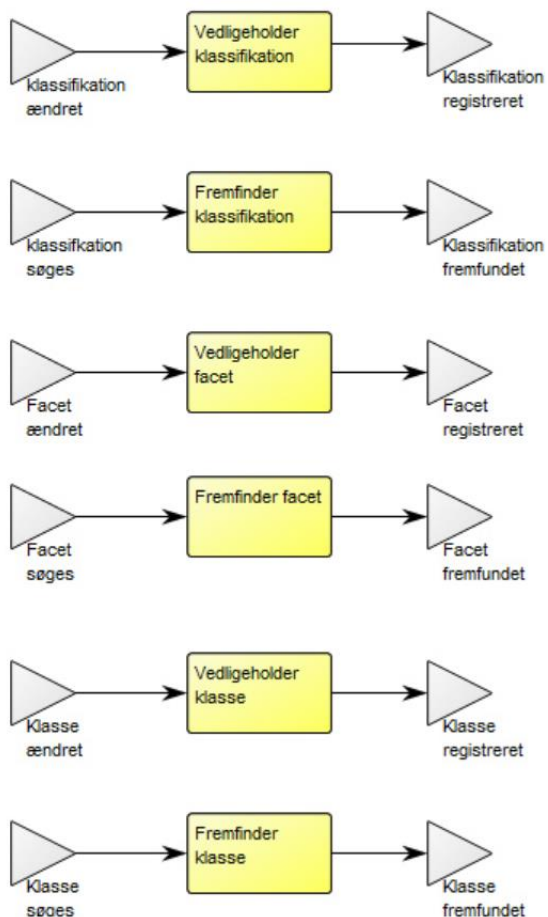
klassifikation ændret

Vedligeholder klassifikation

Klassifikation registreret

klassifkation søges

Fremfinder klassifikation

Klassifikation fremfundet

Facet ændret

Vedligeholder facet

Facet registreret

Facet søges

Fremfinder facet

Facet fremfundet

Klasse ændret

Vedligeholder klasse

Klasse registreret

Klasse søges

Fremfinder klasse

Klasse fremfundet